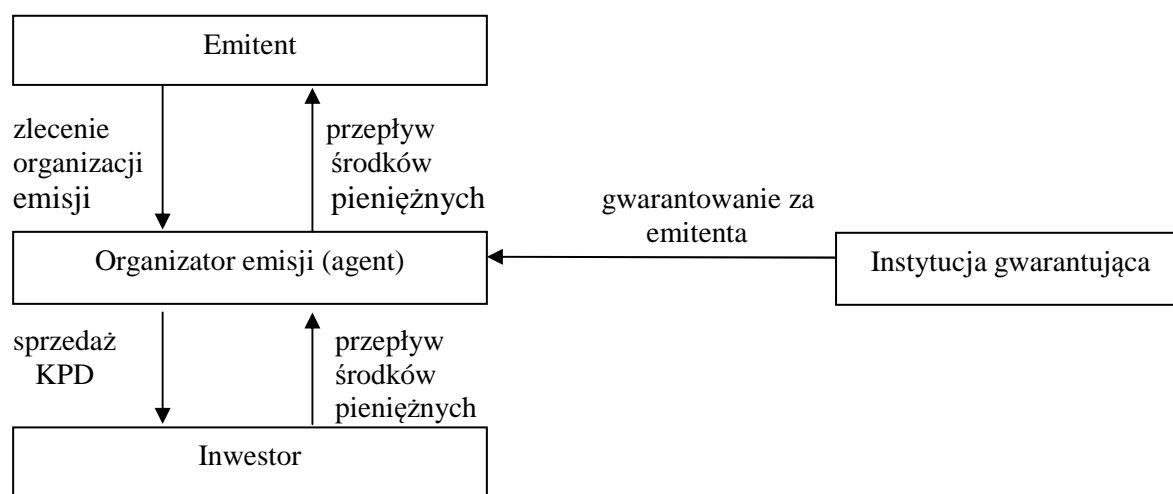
Emitent

zlecenie organizacji emisji

przepływ środków pieniężnych

gwarantowanie za emitenta

Organizator emisji (agent)

Instytucja gwarantująca

sprzedaż KPD

przepływ środków pieniężnych

Inwestor